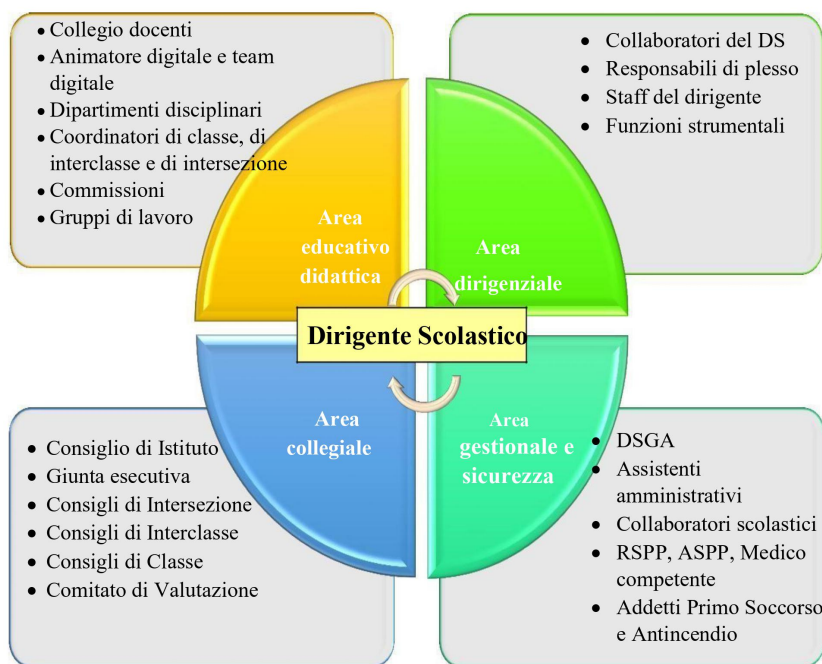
- Collegio docenti
- Animatore digitale e team digitale
- Dipartimenti disciplinari
- Coordinatori di classe, di interclasse e di intersezione
- Commissioni
- Gruppi di lavoro

- Collaboratori del DS
- Responsabili di plesso
- Staff del dirigente
- Funzioni strumentali

Area educativo didattica

Area dirigenziale

Dirigente Scolastico

Area collegiale

Area gestionale e sicurezza

- Consiglio di Istituto
- Giunta esecutiva
- Consigli di Intersezione
- Consigli di Interclasse
- Consigli di Classe
- Comitato di Valutazione

- DSGA
- Assistenti amministrativi
- Collaboratori scolastici
- RSPP, ASPP, Medico competente
- Addetti Primo Soccorso e Antincendio